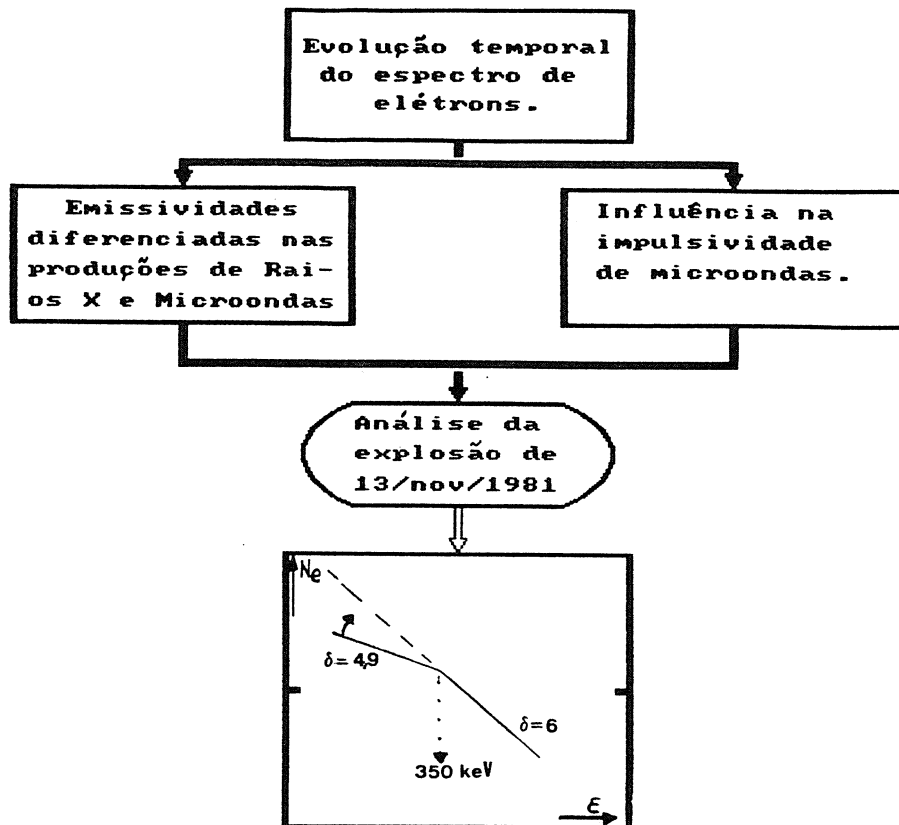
Evolução temporal do espectro de elétrons.

Emissividades diferenciadas nas produções de Raios X e Microondas

Influência na impulsividade de microondas.

Análise da explosão de 13/nov/1981

$N_e$

$\delta = 4,9$

$\delta = 6$

350 keV

$\varepsilon$